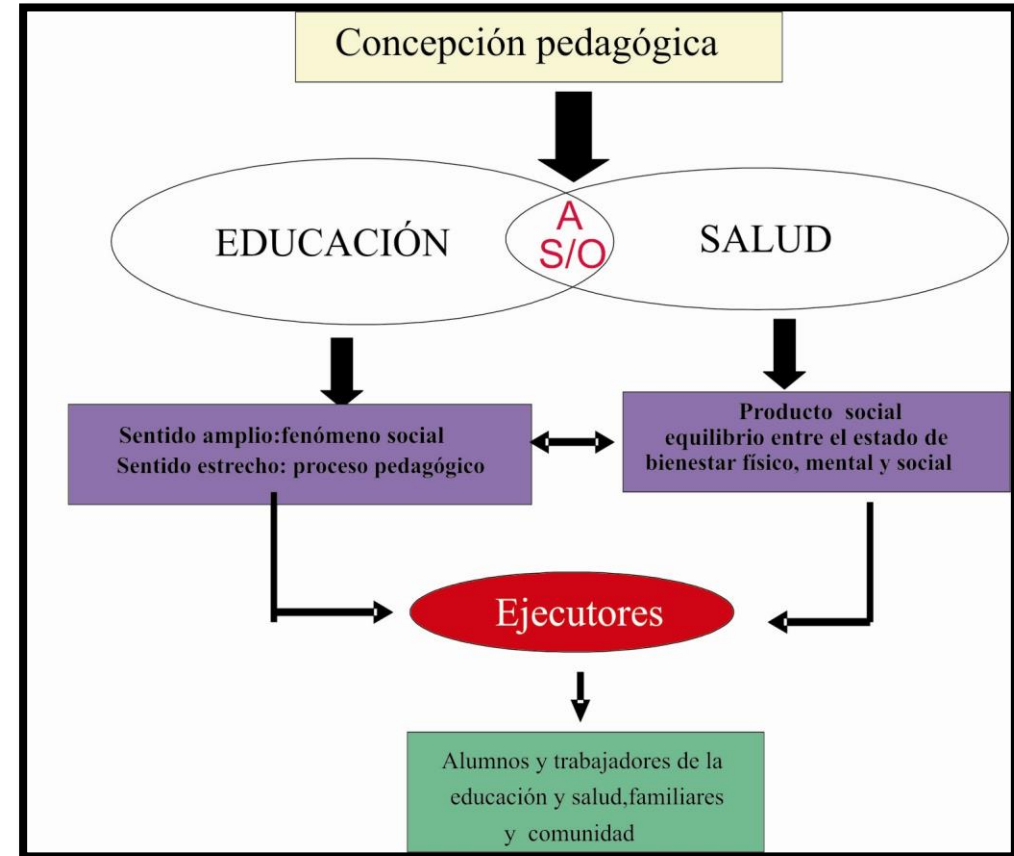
Concepción pedagógica

EDUCACIÓN

A
S/O

SALUD

Sentido amplio:fenómeno social
Sentido estrecho: proceso pedagógico

Producto social
equilibrio entre el estado de bienestar físico, mental y social

Ejecutores

Alumnos y trabajadores de la educación y salud,familiares y comunidad